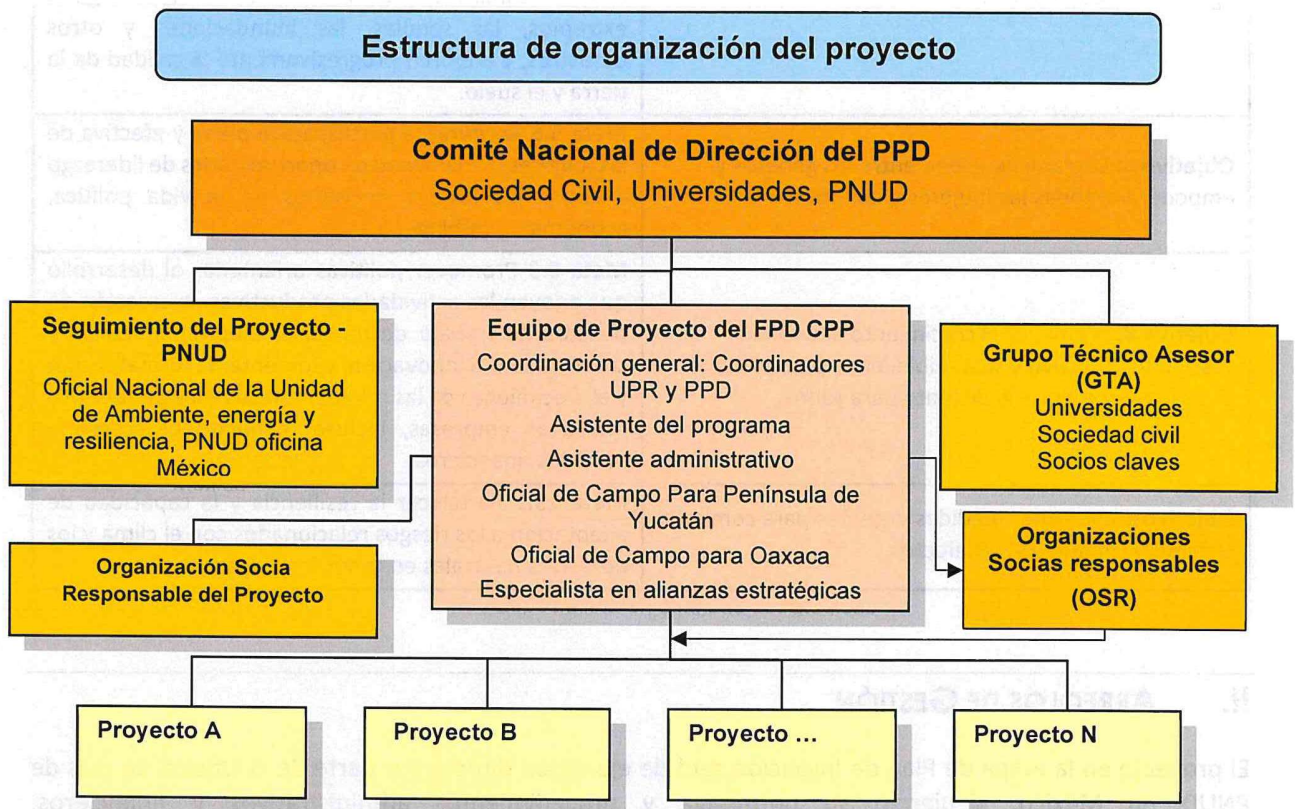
Estructura de organización del proyecto

Comité Nacional de Dirección del PPD
Sociedad Civil, Universidades, PNUD

Seguimiento del Proyecto - PNUD
Oficial Nacional de la Unidad de Ambiente, energía y resiliencia, PNUD oficina México

Equipo de Proyecto del FPD CPP
Coordinación general: Coordinadores UPR y PPD
Asistente del programa
Asistente administrativo
Oficial de Campo Para Península de Yucatán
Oficial de Campo para Oaxaca
Especialista en alianzas estratégicas

Grupo Técnico Asesor (GTA)
Universidades
Sociedad civil
Socios claves

Organización Socia Responsable del Proyecto

Organizaciones Socias responsables (OSR)

Proyecto A

Proyecto B

Proyecto ...

Proyecto N